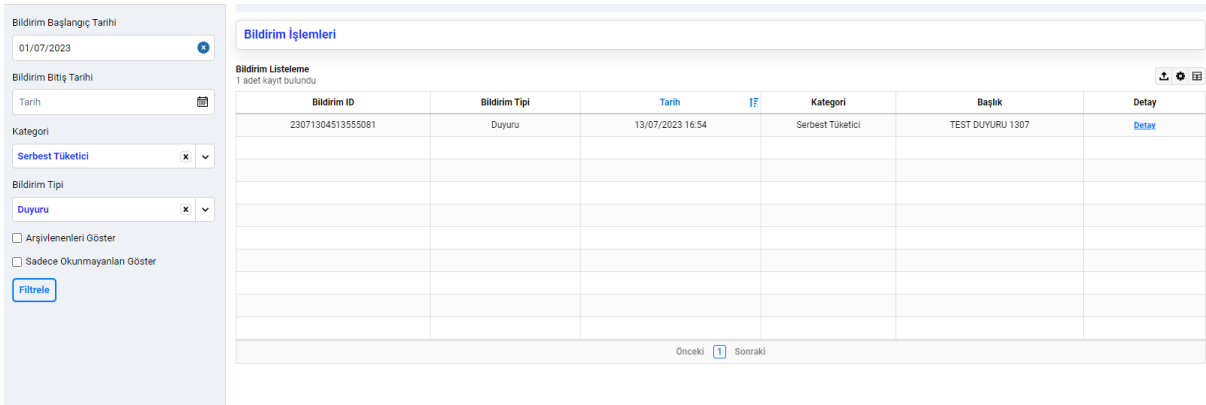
Bildirim Başlangıç Tarihi
01/07/2023
Bildirim Bitiş Tarihi
Tarih
Kategori
Serbest Tüketici
Bildirim Tipi
Duyuru
Arşivlenenleri Göster
Sadece Okunmayanları Göster
Filtrele

Bildirim İşlemleri

Bildirim Listeleme
1 adet kayıt bulundu

| Bildirim ID | Bildirim Tipi | Tarih | Kategori | Başlık | Detay |
|---|---|---|---|---|---|
| 23071304513555081 | Duyuru | 13/07/2023 16:54 | Serbest Tüketici | TEST DUYURU 1307 | Detay |

Önceki 1 Sonraki